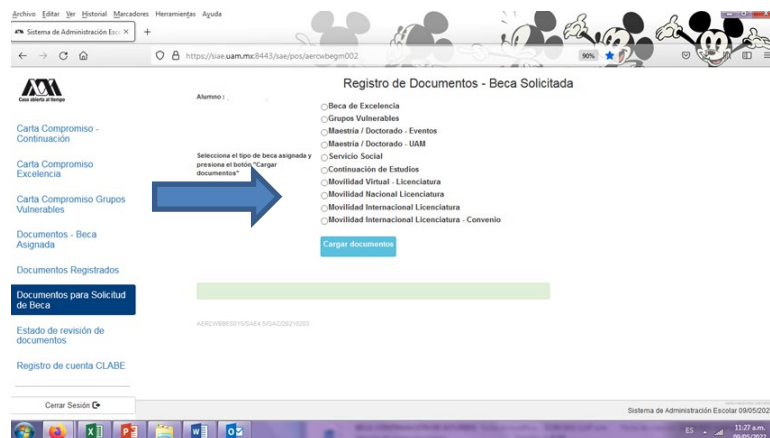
Archivo Editar Ver Historial Marcadores Herramientas Ayuda

Sistema de Administración Esc ×

https://siae.uam.mx:8443/sae/pos/aercwbegm002

90%

Casa abierta al tiempo

Carta Compromiso - Continuación

Carta Compromiso Excelencia

Carta Compromiso Grupos Vulnerables

Documentos - Beca Asignada

Documentos Registrados

Documentos para Solicitud de Beca

Estado de revisión de documentos

Registro de cuenta CLABE

Cerrar Sesión

Registro de Documentos - Beca Solicitada

Alumno :

Selecciona el tipo de beca asignada y presiona el botón "Cargar documentos"

Beca de Excelencia
Grupos Vulnerables
Maestría / Doctorado - Eventos
Maestría / Doctorado - UAM
Servicio Social
Continuación de Estudios
Movilidad Virtual - Licenciatura
Movilidad Nacional Licenciatura
Movilidad Internacional Licenciatura
Movilidad Internacional Licenciatura - Convenio

Cargar documentos

AERCWBEGS015/SAE4.5/GAC20210203

Sistema de Administración Escolar 09/05/202

ES 11:27 a.m. 09/05/2022